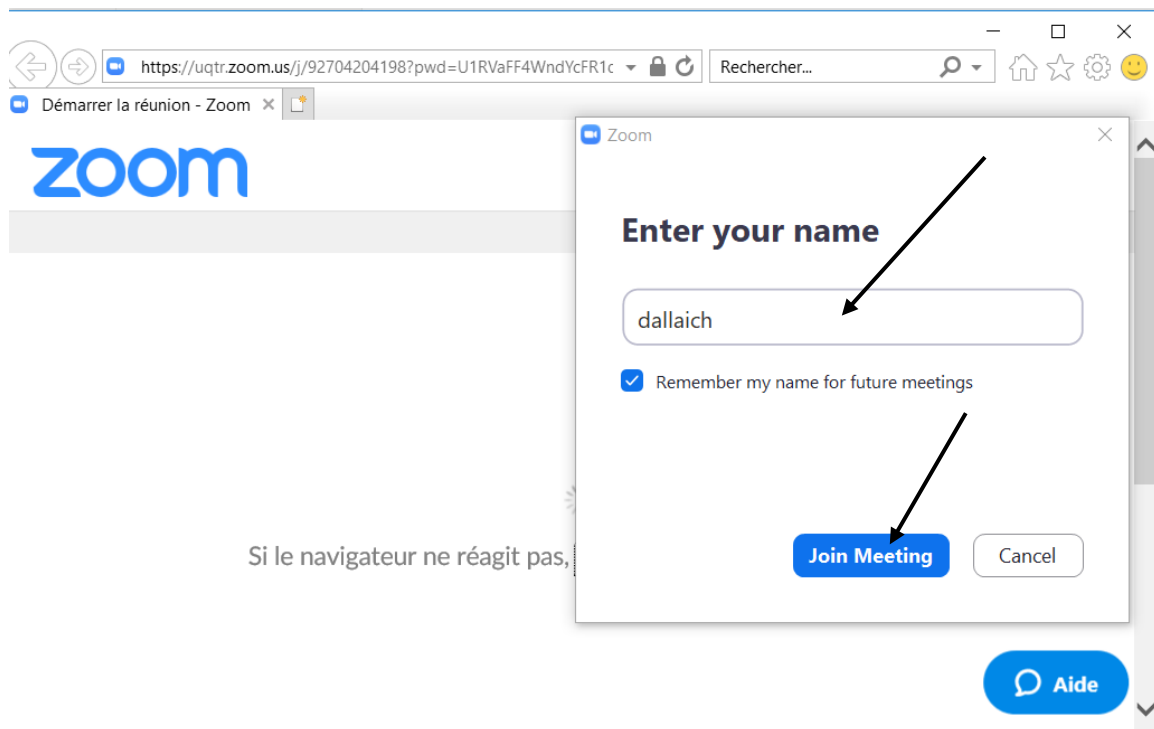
https://uqtr.zoom.us/j/92704204198?pwd=U1RVaFF4WndYcFR1c

Rechercher...

Démarrer la réunion - Zoom ×

zoom

Si le navigateur ne réagit pas,

Zoom ×

Enter your name

dallaich

Remember my name for future meetings

Join Meeting

Cancel

Aide